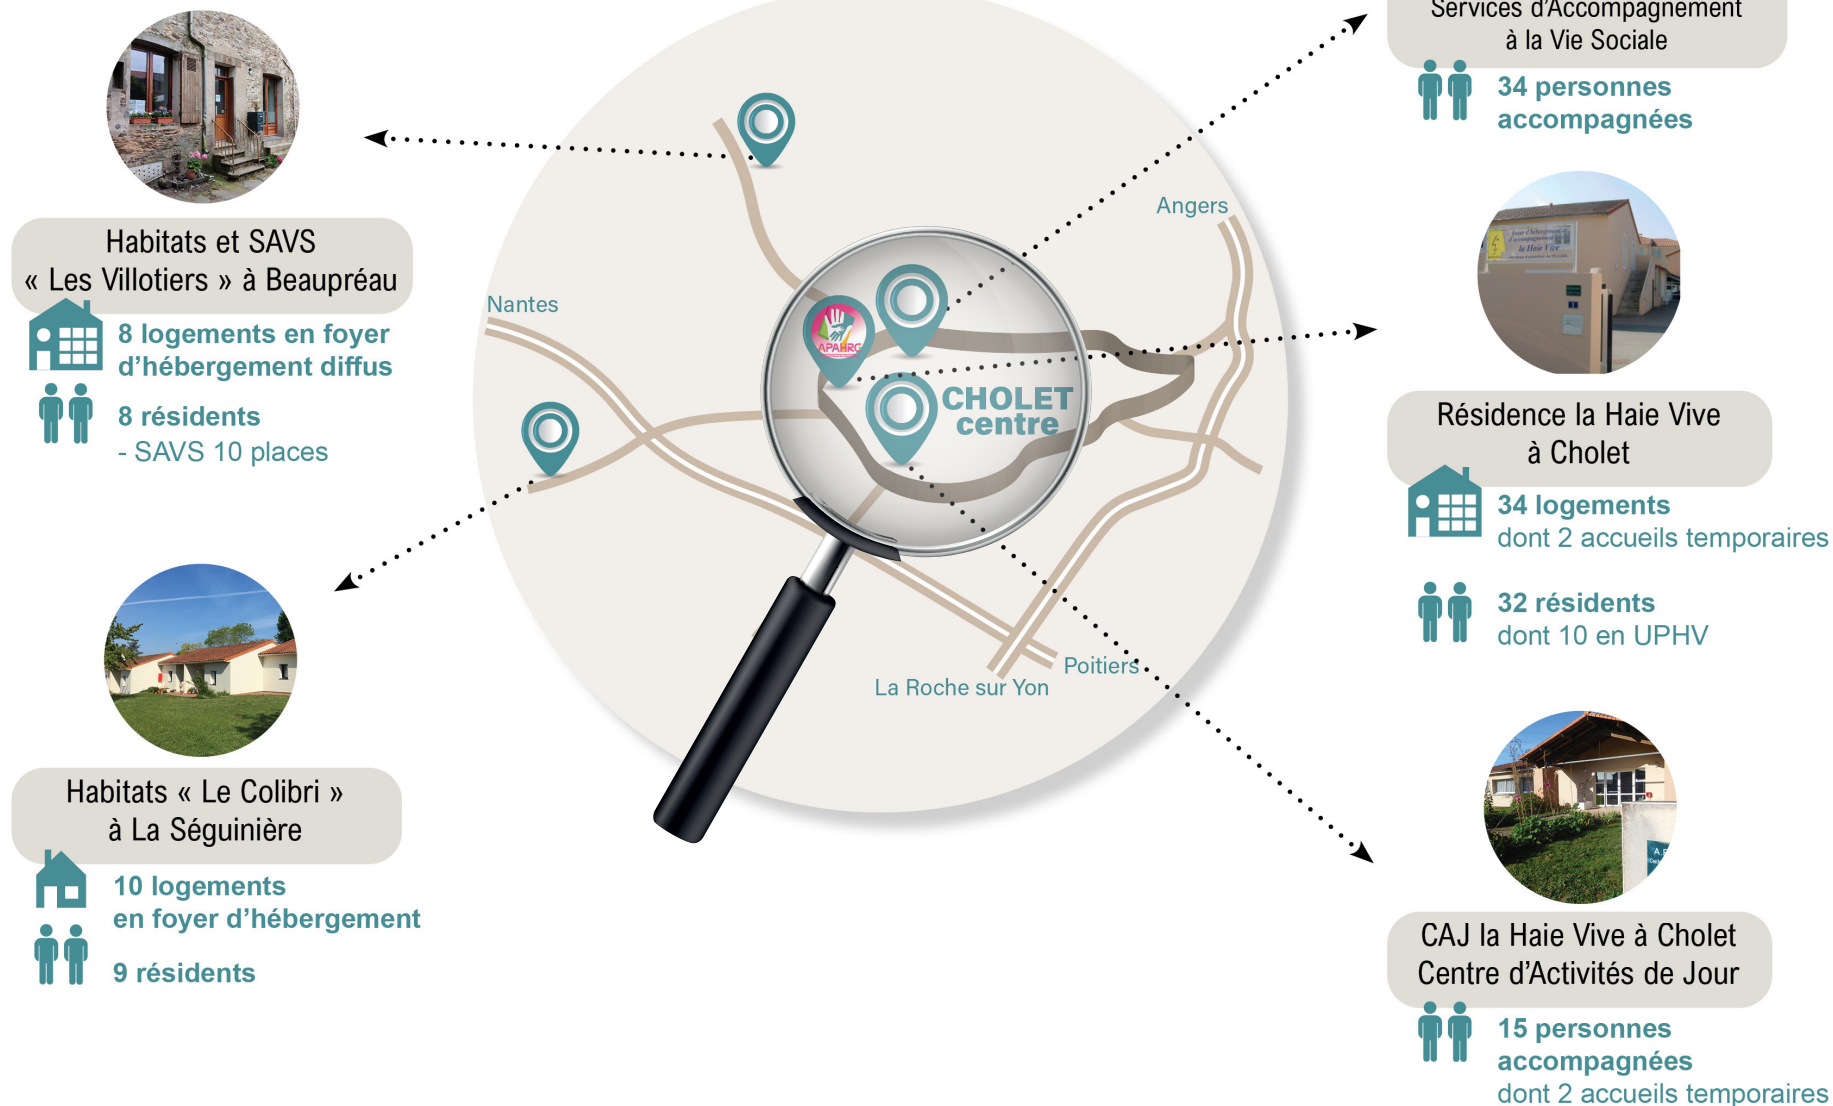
Habitats et SAVS
« Les Villotiers » à Beaupréau

8 logements en foyer d'hébergement diffus

8 résidents
- SAVS 10 places

Habitats « Le Colibri »
à La Séguinière

10 logements
en foyer d'hébergement

9 résidents

Nantes

Angers

APAHRC

CHOLET
centre

Poitiers

La Roche sur Yon

Services d'Accompagnement
à la Vie Sociale

34 personnes accompagnées

Résidence la Haie Vive
à Cholet

34 logements
dont 2 accueils temporaires

32 résidents
dont 10 en UPHV

CAJ la Haie Vive à Cholet
Centre d'Activités de Jour

15 personnes accompagnées
dont 2 accueils temporaires